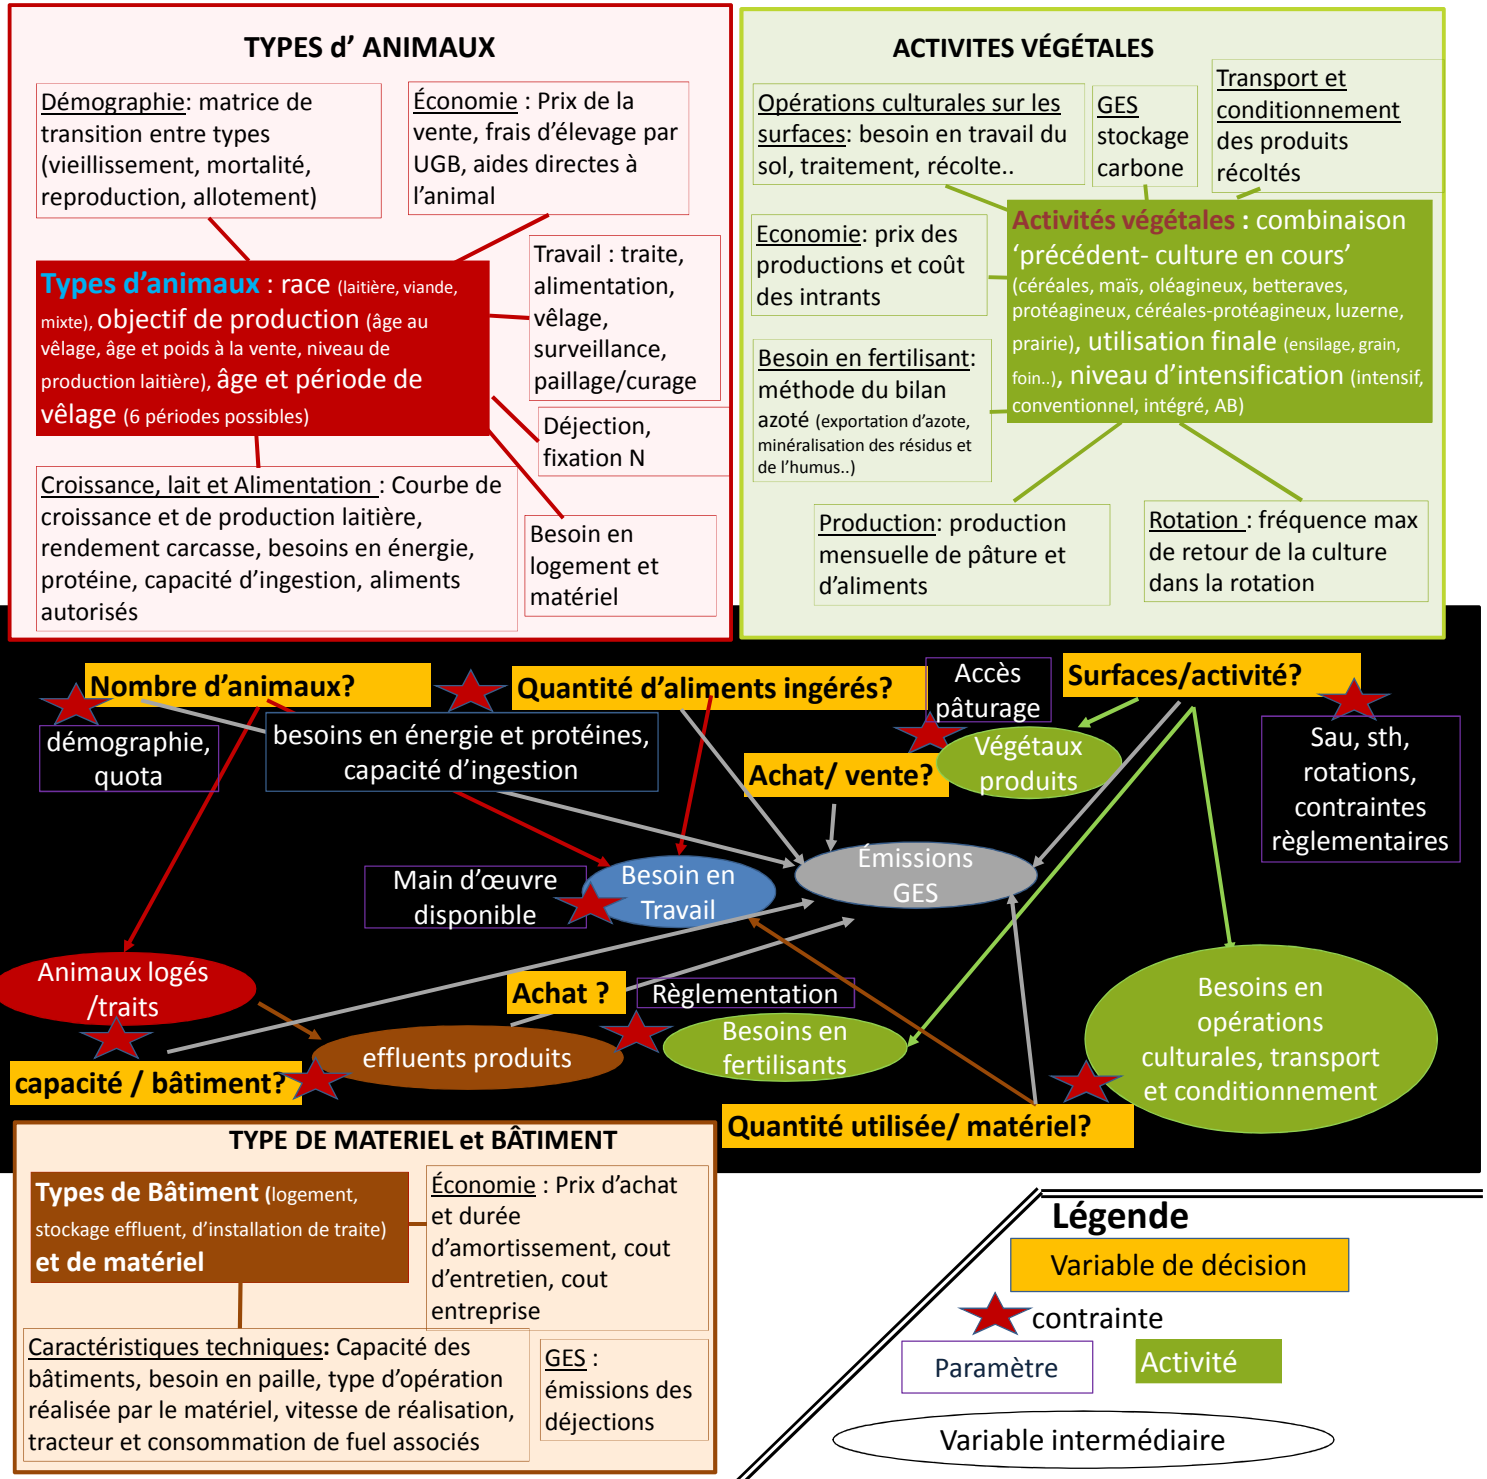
TYPES d' ANIMAUX

Démographie: matrice de transition entre types (vieillissement, mortalité, reproduction, allotement)

Économie : Prix de la vente, frais d'élevage par UGB, aides directes à l'animal

Types d'animaux : race (laitière, viande, mixte), objectif de production (âge au vêlage, âge et poids à la vente, niveau de production laitière), âge et période de vêlage (6 périodes possibles)

Travail : traite, alimentation, vêlage, surveillance, paillage/curage

Déjection, fixation N

Croissance, lait et Alimentation : Courbe de croissance et de production laitière, rendement carcasse, besoins en énergie, protéine, capacité d'ingestion, aliments autorisés

Besoin en logement et matériel

ACTIVITES VÉGÉTALES

Opérations culturales sur les surfaces: besoin en travail du sol, traitement, récolte..

GES stockage carbone

Transport et conditionnement des produits récoltés

Economie: prix des productions et coût des intrants

Activités végétales : combinaison 'précédent- culture en cours' (céréales, maïs, oléagineux, betteraves, protéagineux, céréales-protéagineux, luzerne, prairie), utilisation finale (ensilage, grain, foin..), niveau d'intensification (intensif, conventionnel, intégré, AB)

Besoin en fertilisant: méthode du bilan azoté (exportation d'azote, minéralisation des résidus et de l'humus..)

Production: production mensuelle de pâture et d'aliments

Rotation : fréquence max de retour de la culture dans la rotation

Nombre d'animaux?

Quantité d'aliments ingérés?

Accès pâturage

Surfaces/activité?

démographie, quota

besoins en énergie et protéines, capacité d'ingestion

Végétaux produits

Sau, sth, rotations, contraintes règlementaires

Achat/ vente?

Main d'œuvre disponible

Besoin en Travail

Émissions GES

Animaux logés /traits

Achat ?

Règlementation

Besoins en fertilisants

Besoins en opérations culturales, transport et conditionnement

capacité / bâtiment?

effluents produits

Quantité utilisée/ matériel?

TYPE DE MATERIEL et BÂTIMENT

Types de Bâtiment (logement, stockage effluent, d'installation de traite) et de matériel

Économie : Prix d'achat et durée d'amortissement, cout d'entretien, cout entreprise

Caractéristiques techniques: Capacité des bâtiments, besoin en paille, type d'opération réalisée par le matériel, vitesse de réalisation, tracteur et consommation de fuel associés

GES : émissions des déjections

Légende

Variable de décision

contrainte

Paramètre

Activité

Variable intermédiaire